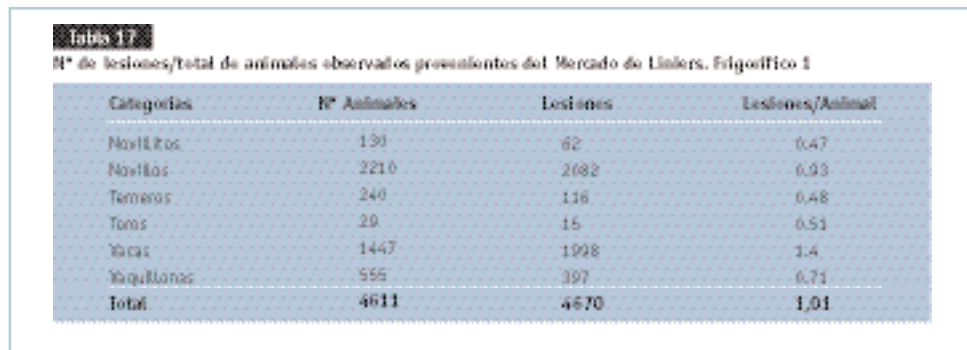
Tabla 17

N° de lesiones/total de animales observados provenientes del Mercado de Liniers. Frigorífico 1

| Categorías | N° Animales | Lesiones | Lesiones/Animal |
|---|---|---|---|
| Novillitos | 130 | 62 | 0.47 |
| Novillos | 2210 | 2082 | 0.93 |
| Terneros | 240 | 116 | 0.48 |
| Toros | 29 | 15 | 0.51 |
| Vacas | 1447 | 1998 | 1.4 |
| Vaquillonas | 556 | 397 | 0.71 |
| Total | 4611 | 4670 | 1,01 |